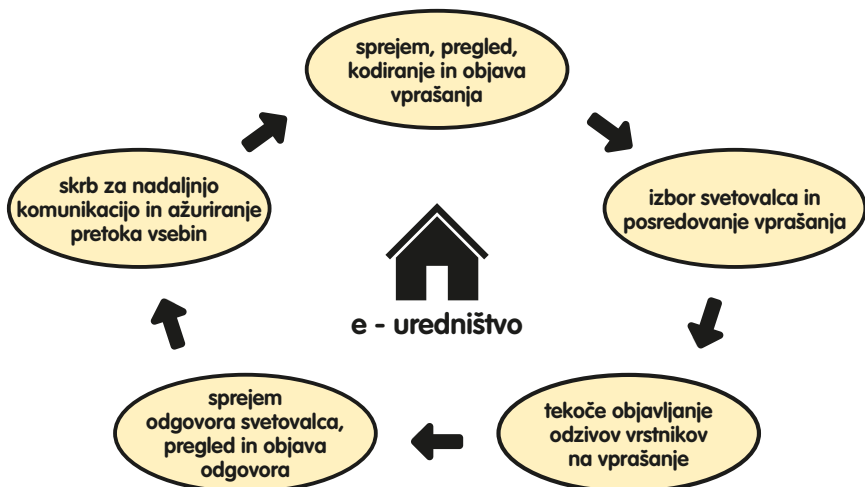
sprejem, pregled, kodiranje in objava vprašanja

izbor svetovalca in posredovanje vprašanja

tekoče objavljanje odzivov vrstnikov na vprašanje

sprejem odgovora svetovalca, pregled in objava odgovora

skrb za nadaljnjo komunikacijo in ažuriranje pretoka vsebin

e - uredništvo